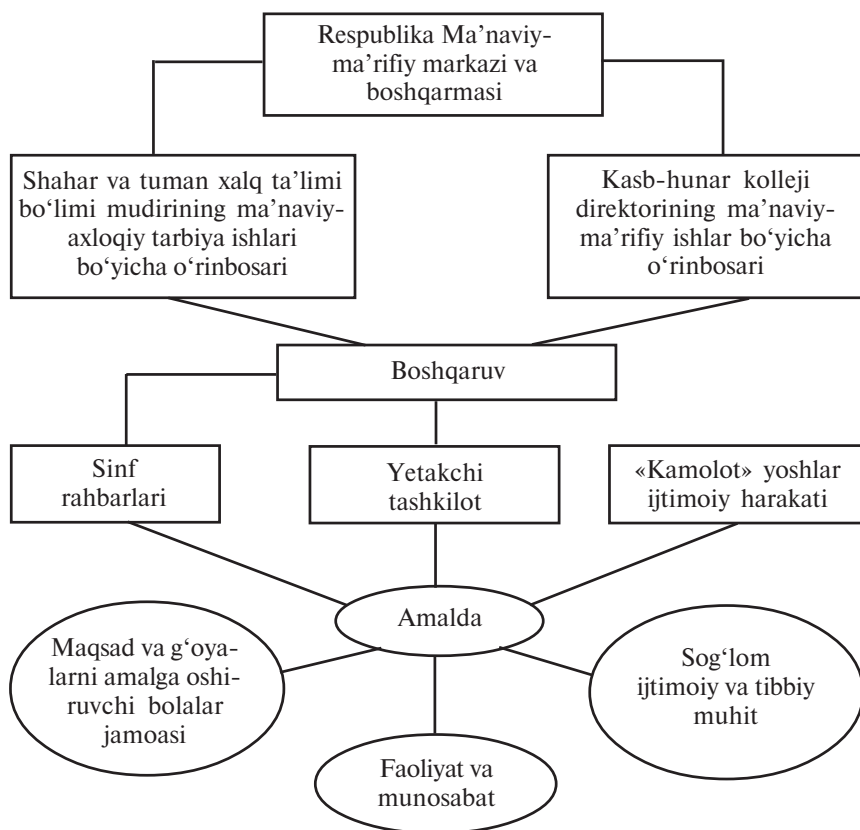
Respublika Ma'naviy-ma'rifiy markazi va boshqarmasi

Shahar va tuman xalq ta'limi bo'limi mudirining ma'naviy-axloqiy tarbiya ishlari bo'yicha o'rinbosari

Kasb-hunar kolleji direktorining ma'naviy-ma'rifiy ishlar bo'yicha o'rinbosari

Boshqaruv

Sinf rahbarlari

Yetakchi tashkilot

«Kamolot» yoshlar ijtimoiy harakati

Amalda

Maqsad va g'oyalarni amalga oshiruvchi bolalar jamoasi

Sog'lom ijtimoiy va tibbiy muhit

Faoliyat va munosabat